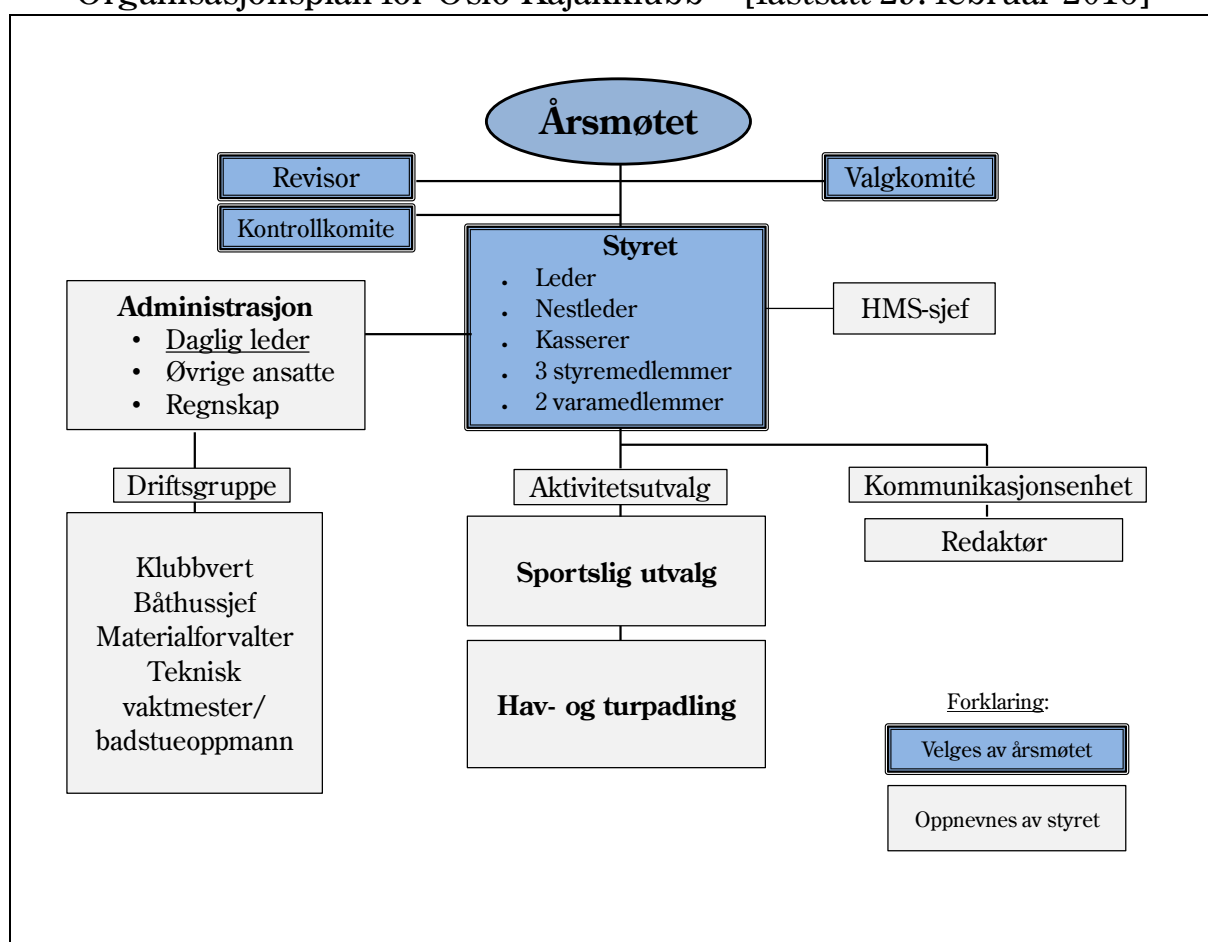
Organisasjonsplan for Oslo Kajakklubb – [fastsatt 26. februar 2016]

Årsmøtet

Revisor

Valgkomité

Kontrollkomite

Styret
- Leder
- Nestleder
- Kasserer
- 3 styremedlemmer
- 2 varamedlemmer

Administrasjon
- Daglig leder
- Øvrige ansatte
- Regnskap

HMS-sjef

Driftsgruppe

Klubbvert
Båthussjef
Materialforvalter
Teknisk vaktmester/ badstueoppmann

Aktivitetsutvalg

Sportslig utvalg

Hav- og turpadling

Kommunikasjonsenhet

Redaktør

Forklaring:

Velges av årsmøtet

Oppnevnes av styret